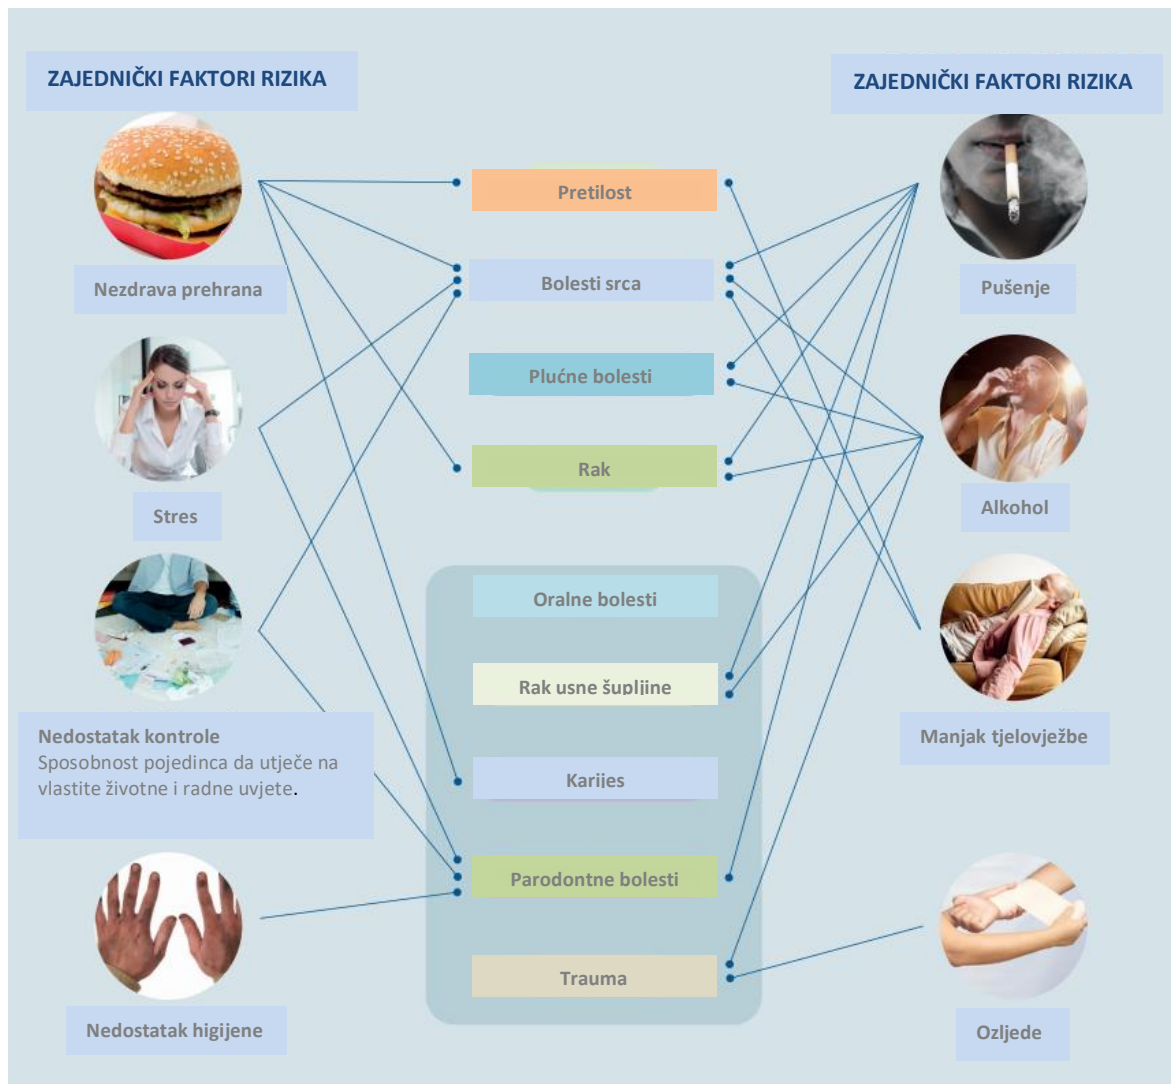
ZAJEDNIČKI FAKTORI RIZIKA

Nezdrava prehrana

Stres

Nedostatak kontrole
Sposobnost pojedinca da utječe na vlastite životne i radne uvjete.

Nedostatak higijene

Pretilost

Bolesti srca

Plućne bolesti

Rak

Oralne bolesti

Rak usne šupljine

Karijes

Parodontne bolesti

Trauma

ZAJEDNIČKI FAKTORI RIZIKA

Pušenje

Alkohol

Manjak tjelovježbe

Ozljede